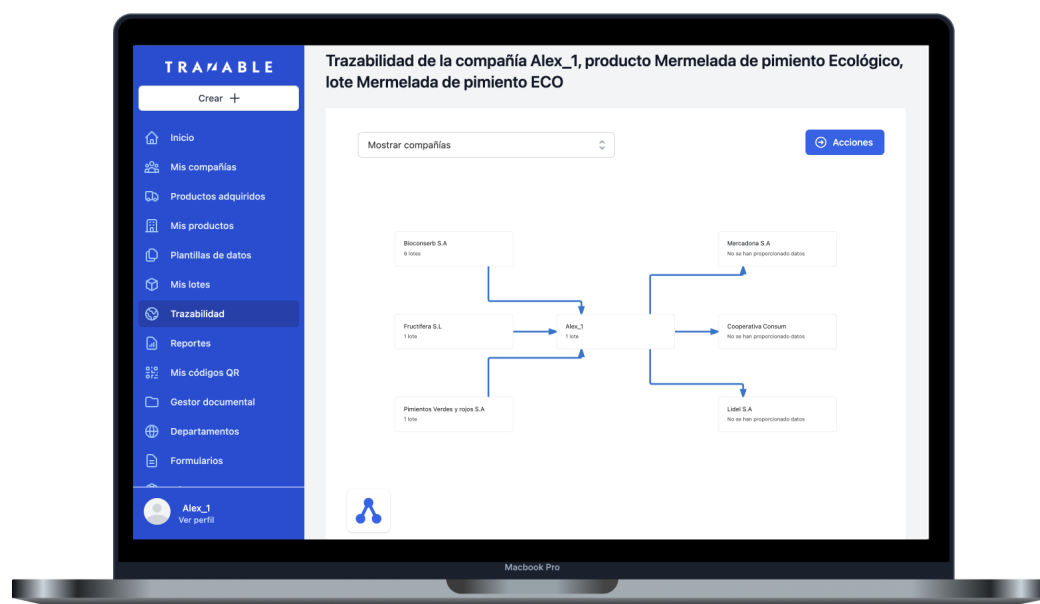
TRAZABLE

Crear +

Inicio
Mis compañías
Productos adquiridos
Mis productos
Plantillas de datos
Mis lotes
Trazabilidad
Reportes
Mis códigos QR
Gestor documental
Departamentos
Formularios

Alex_1
Ver perfil

Trazabilidad de la compañía Alex_1, producto Mermelada de pimiento Ecológico, lote Mermelada de pimiento ECO

Mostrar compañías

Acciones

Bioconserb S.A
6 lotes

Fructifera S.L
1 lote

Pimientos Verdes y rojos S.A
1 lote

Alex_1
1 lote

Mercadona S.A
No se han proporcionado datos

Cooperativa Consum
No se han proporcionado datos

Lidel S.A
No se han proporcionado datos

Macbook Pro